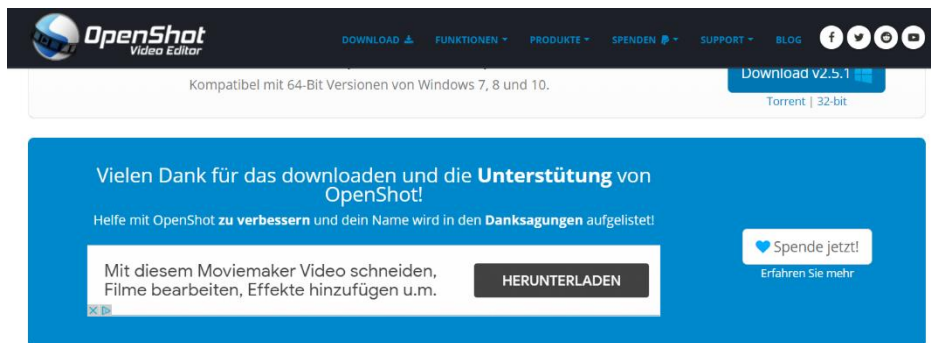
OpenShot Video Editor

DOWNLOAD FUNKTIONEN PRODUKTE SPENDEN SUPPORT BLOG

Kompatibel mit 64-Bit Versionen von Windows 7, 8 und 10.

Download v2.5.1

Torrent | 32-bit

Vielen Dank für das downloaden und die **Unterstütung** von OpenShot!

Helfe mit OpenShot **zu verbessern** und dein Name wird in den **Danksagungen** aufgelistet!

Mit diesem Moviemaker Video schneiden, Filme bearbeiten, Effekte hinzufügen u.m.

HERUNTERLADEN

Spende jetzt!

Erfahren Sie mehr